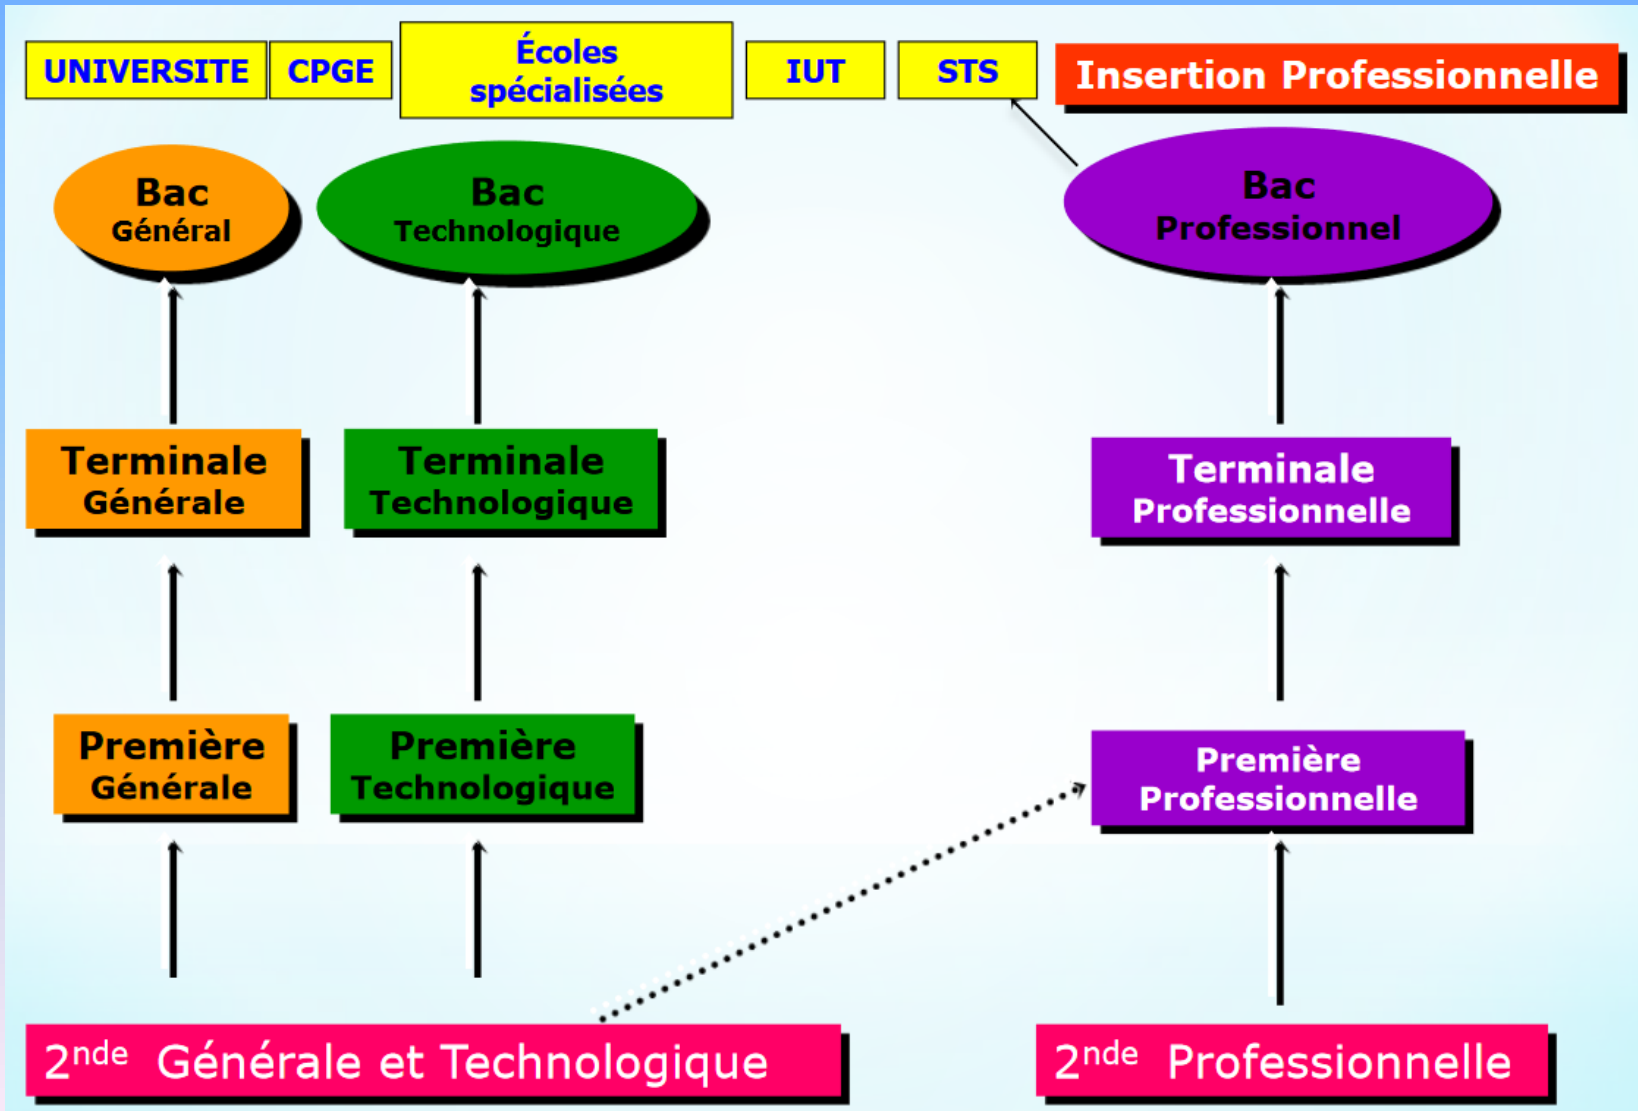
UNIVERSITE CPGE Écoles spécialisées IUT STS Insertion Professionnelle

Bac Général

Bac Technologique

Bac Professionnel

Terminale Générale

Terminale Technologique

Terminale Professionnelle

Première Générale

Première Technologique

Première Professionnelle

2$^{nde}$ Générale et Technologique

2$^{nde}$ Professionnelle